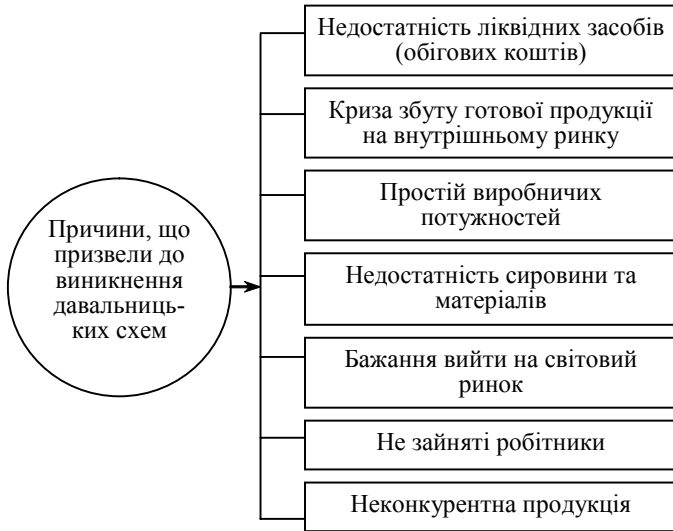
Причини, що призвели до виникнення давальницьких схем

Недостатність ліквідних засобів (обігових коштів)

Криза збуту готової продукції на внутрішньому ринку

Простій виробничих потужностей

Недостатність сировини та матеріалів

Бажання вийти на світовий ринок

Не зайняті робітники

Неконкурентна продукція